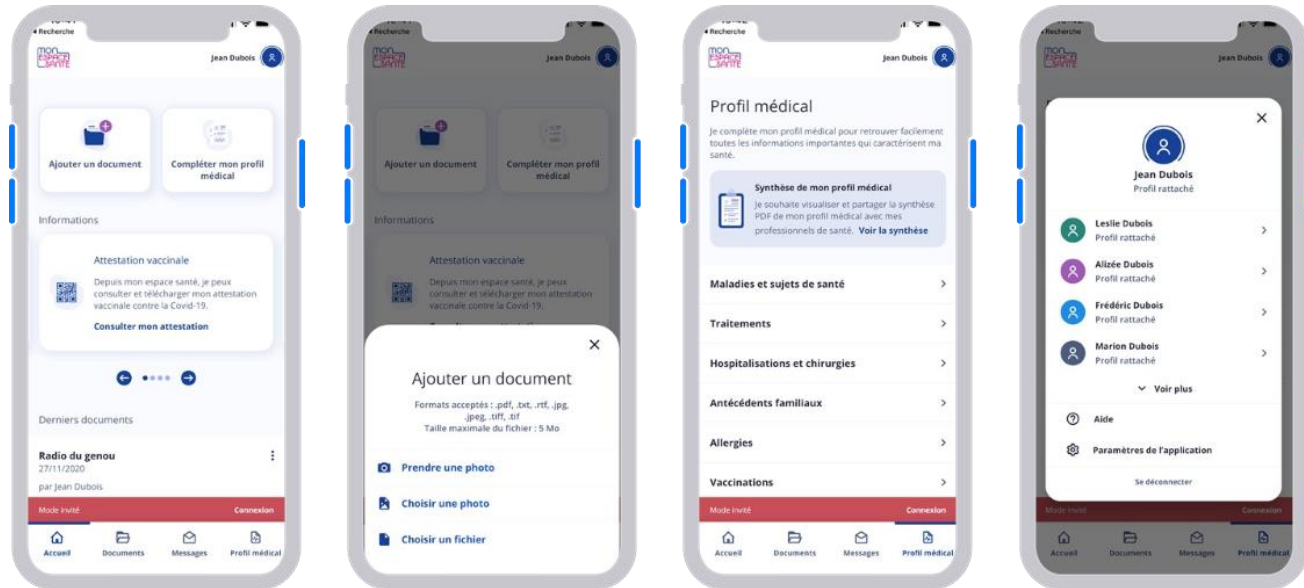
Recherche

MON ESPACE SANTÉ

Jean Dubois

Ajouter un document

Compléter mon profil médical

Informations

Attestation vaccinale

Depuis mon espace santé, je peux consulter et télécharger mon attestation vaccinale contre la Covid-19.

Consulter mon attestation

Derniers documents

Radio du genou
27/11/2020
par Jean Dubois

Mode invité
Connexion

Accueil
Documents
Messages
Profil médical

Recherche

MON ESPACE SANTÉ

Jean Dubois

Ajouter un document

Compléter mon profil médical

Informations

Attestation vaccinale

Depuis mon espace santé, je peux consulter et télécharger mon attestation vaccinale contre la Covid-19.

Ajouter un document

Formats acceptés : .pdf, .txt, .rtf, .jpg, .jpeg, .tiff, .tif
Taille maximale du fichier : 5 Mo

Prendre une photo

Choisir une photo

Choisir un fichier

Recherche

MON ESPACE SANTÉ

Jean Dubois

Profil médical

Je complète mon profil médical pour retrouver facilement toutes les informations importantes qui caractérisent ma santé.

Synthèse de mon profil médical

Je souhaite visualiser et partager la synthèse PDF de mon profil médical avec mes professionnels de santé. Voir la synthèse

Maladies et sujets de santé

Traitements

Hospitalisations et chirurgies

Antécédents familiaux

Allergies

Vaccinations

Mode invité
Connexion

Accueil
Documents
Messages
Profil médical

Recherche

MON ESPACE SANTÉ

Jean Dubois

Jean Dubois
Profil rattaché

Leslie Dubois
Profil rattaché

Alizée Dubois
Profil rattaché

Frédéric Dubois
Profil rattaché

Marion Dubois
Profil rattaché

Voir plus

Aide

Paramètres de l'application

Se déconnecter

Mode invité
Connexion

Accueil
Documents
Messages
Profil médical